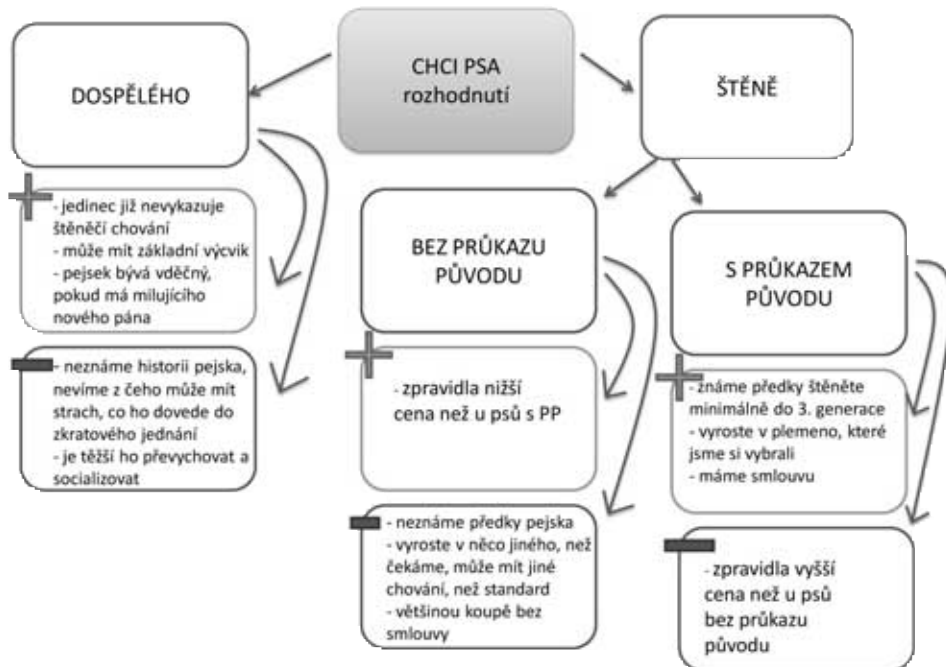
CHCI PSA rozhodnutí

DOSPĚLÉHO

ŠTĚNĚ

- jedinec již nevykazuje štěněčí chování
- může mít základní výcvik
- pejsek bývá vděčný, pokud má milujícího nového pána

- neznáme historii pejska, nevíme z čeho může mít strach, co ho dovede do zkratového jednání
- je těžší ho převychovat a socializovat

BEZ PRŮKAZU PŮVODU

- zpravidla nižší cena než u psů s PP

- neznáme předky pejska
- vyroste v něco jiného, než čekáme, může mít jiné chování, než standard
- většinou koupě bez smlouvy

S PRŮKAZEM PŮVODU

- známe předky štěněte minimálně do 3. generace
- vyroste v plemeno, které jsme si vybrali
- máme smlouvu

- zpravidla vyšší cena než u psů bez průkazu původu